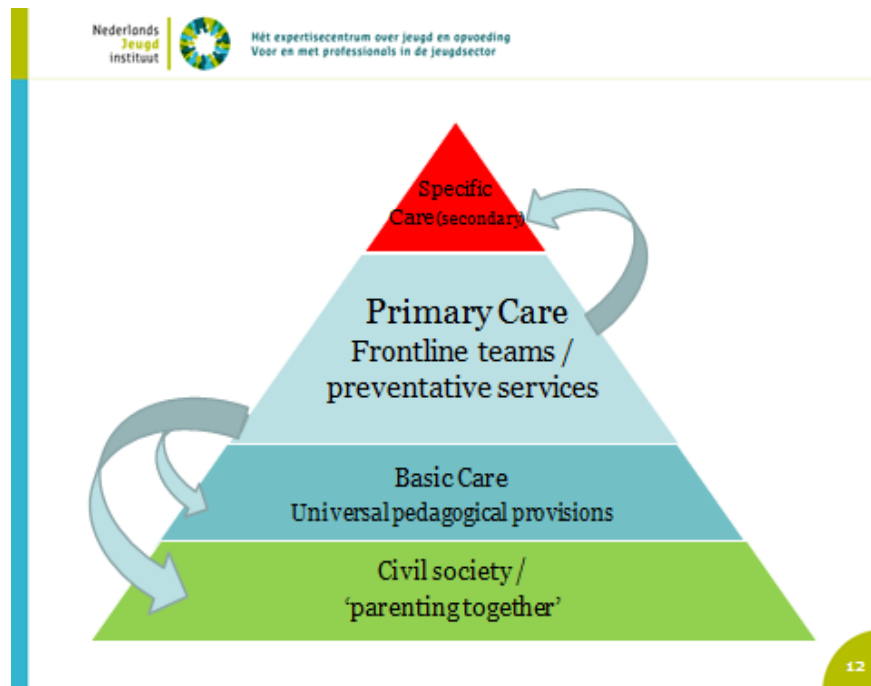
Nederlands Jeugd instituut

Hét expertisecentrum over jeugd en opvoeding
Voor en met professionals in de jeugdsector

Specific Care (secondary)

Primary Care
Frontline teams / preventative services

Basic Care
Universal pedagogical provisions

Civil society / 'parenting together'

12